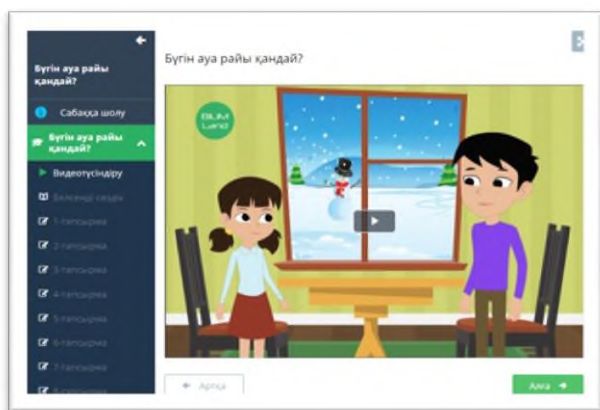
Бүгін ауа райы қандай?

Сабаққа шолу

Бүгін ауа райы қандай?

Видеотүсіндіру

Белсенді сөздер

1-тапсырма

2-тапсырма

3-тапсырма

4-тапсырма

5-тапсырма

6-тапсырма

7-тапсырма

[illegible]

Бүгін ауа райы қандай?

BILIM Land

← Артқа

Алға →